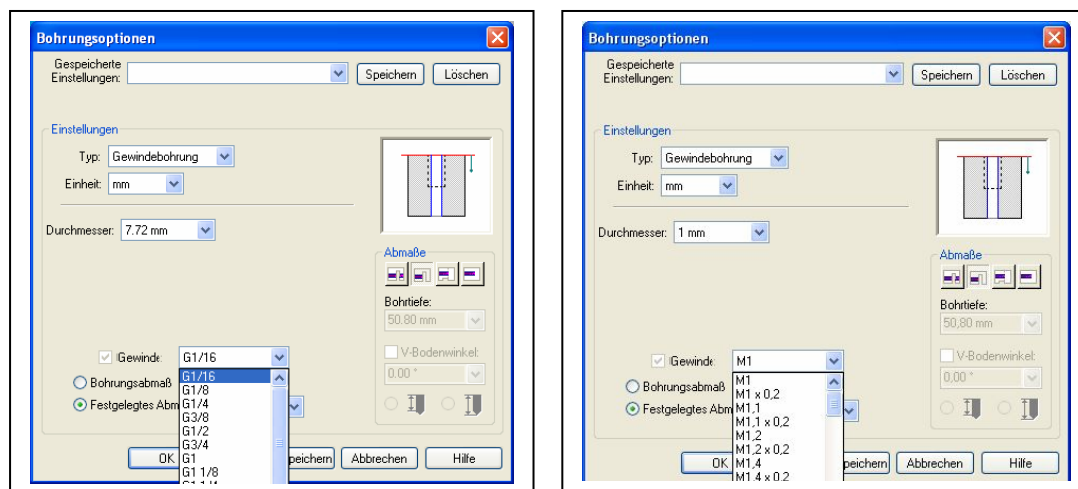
Bohrungsoptionen

Gespeicherte Einstellungen:

Speichern

Löschen

Einstellungen

Typ: Gewindebohrung

Einheit: mm

Durchmesser: 7.72 mm

Abmaße

Bohrtiefe:

50.80 mm

Gewinde G1/16

G1/16
G1/8
G1/4
G3/8
G1/2
G3/4
G1
G1 1/8
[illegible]

Bohrungsabmaß

Festgelegtes Abm

V-Bodenwinkel:

0.00 °

OK

peichern

Abbrechen

Hilfe

Bohrungsoptionen

Gespeicherte Einstellungen:

Speichern

Löschen

Einstellungen

Typ: Gewindebohrung

Einheit: mm

Durchmesser: 1 mm

Abmaße

Bohrtiefe:

50,80 mm

Gewinde M1

M1
M1 x 0,2
M1,1
M1,1 x 0,2
M1,2
M1,2 x 0,2
M1,4
M1,4 x 0,2

Bohrungsabmaß

Festgelegtes Abm

V-Bodenwinkel:

0,00 °

OK

peichern

Abbrechen

Hilfe